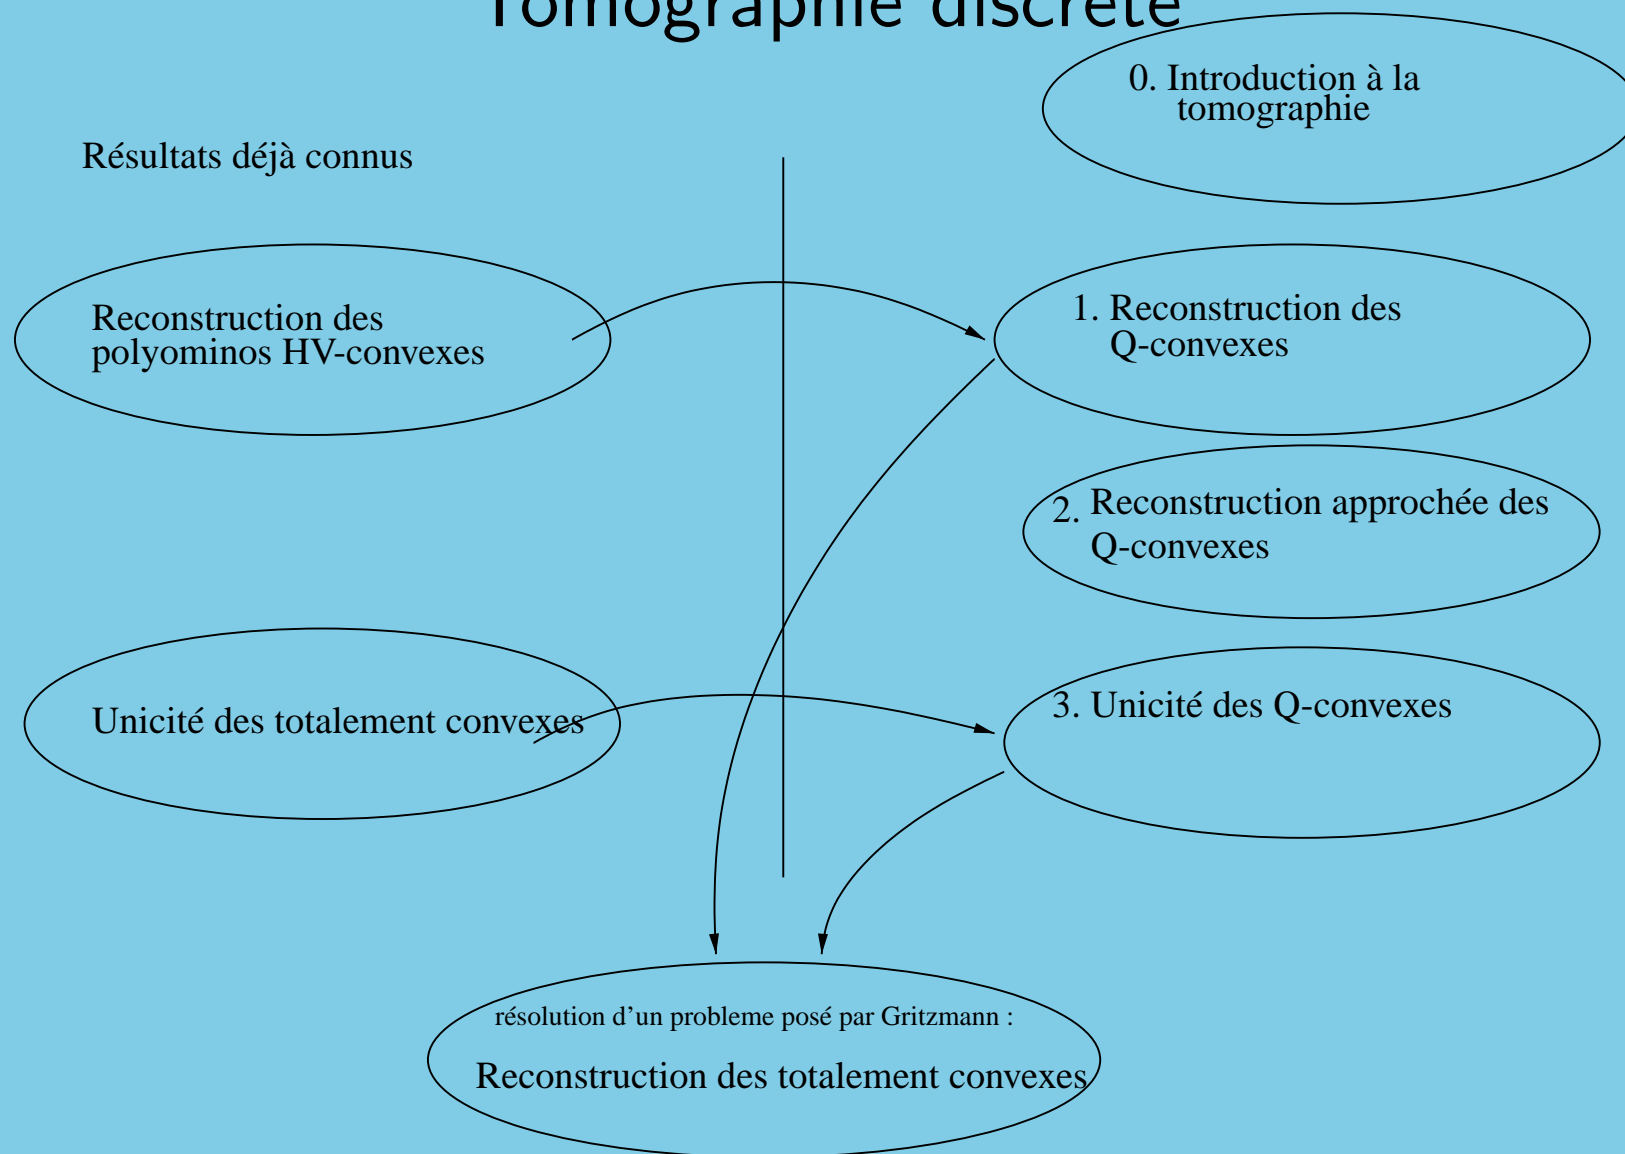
Tomographie discrète

0. Introduction à la tomographie

Résultats déjà connus

Reconstruction des polyominos HV-convexes

1. Reconstruction des Q-convexes

2. Reconstruction approchée des Q-convexes

Unicité des totalement convexes

3. Unicité des Q-convexes

résolution d'un probleme posé par Gritzmann :

Reconstruction des totalement convexes